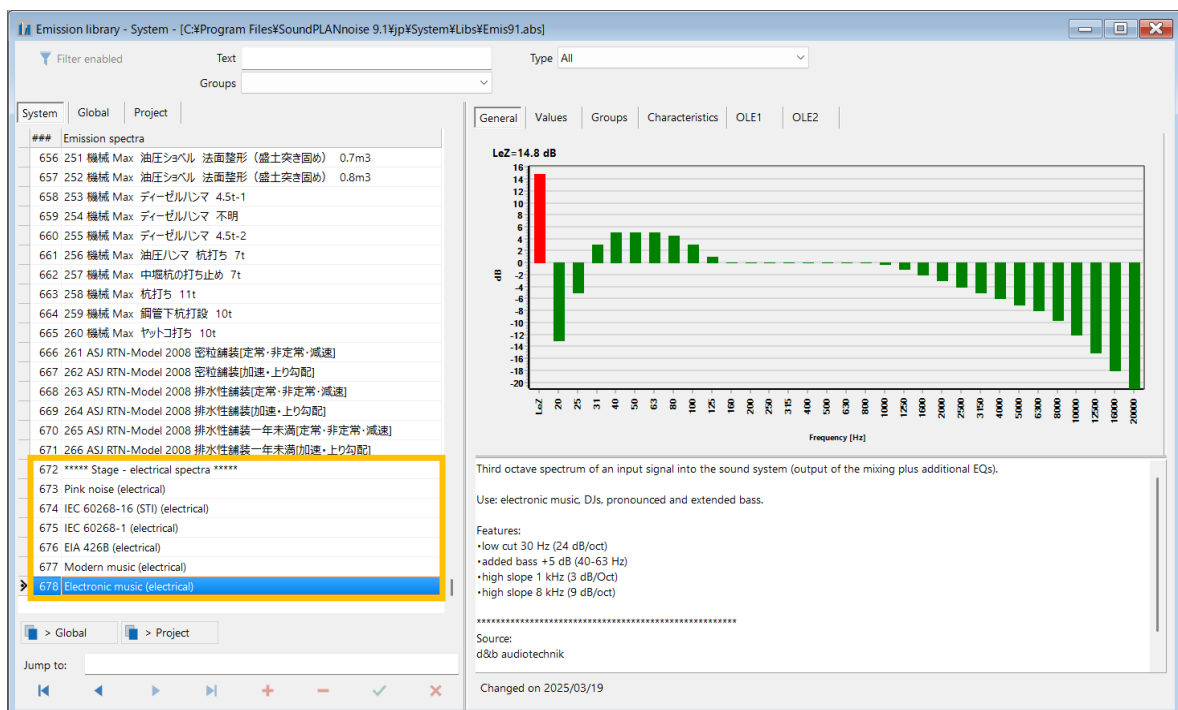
Emission library - System - [C:¥Program Files¥SoundPLANnoise 9.1¥jp¥System¥Libs¥Emis91.abs]

Filter enabled
Text
Groups
Type All

System | Global | Project

| ### | Emission spectra |
|---|---|
| 656 | 251 機械 Max 油圧ショベル 法面整形（盛土突き固め） 0.7m3 |
| 657 | 252 機械 Max 油圧ショベル 法面整形（盛土突き固め） 0.8m3 |
| 658 | 253 機械 Max ディーゼルハンマ 4.5t-1 |
| 659 | 254 機械 Max ディーゼルハンマ 不明 |
| 660 | 255 機械 Max ディーゼルハンマ 4.5t-2 |
| 661 | 256 機械 Max 油圧ハンマ 杭打ち 7t |
| 662 | 257 機械 Max 中堀杭の打ち止め 7t |
| 663 | 258 機械 Max 杭打ち 11t |
| 664 | 259 機械 Max 鋼管下杭打設 10t |
| 665 | 260 機械 Max ヤットコ打ち 10t |
| 666 | 261 ASJ RTN-Model 2008 密粒舗装[定常・非定常・減速] |
| 667 | 262 ASJ RTN-Model 2008 密粒舗装[加速・上り勾配] |
| 668 | 263 ASJ RTN-Model 2008 排水性舗装[定常・非定常・減速] |
| 669 | 264 ASJ RTN-Model 2008 排水性舗装[加速・上り勾配] |
| 670 | 265 ASJ RTN-Model 2008 排水性舗装一年未満[定常・非定常・減速] |
| 671 | 266 ASJ RTN-Model 2008 排水性舗装一年未満[加速・上り勾配] |
| 672 | ***** Stage - electrical spectra ***** |
| 673 | Pink noise (electrical) |
| 674 | IEC 60268-16 (STI) (electrical) |
| 675 | IEC 60268-1 (electrical) |
| 676 | EIA 426B (electrical) |
| 677 | Modern music (electrical) |
| 678 | Electronic music (electrical) |

> Global | > Project
Jump to:

General | Values | Groups | Characteristics | OLE1 | OLE2

LeZ=14.8 dB
16 14 12 10 8 6 4 2 0 -2 -4 -6 -8 -10 -12 -14 -16 -18 -20
dB
LeZ 20 25 31 40 50 63 80 100 125 160 200 250 315 400 500 630 800 1000 1250 1600 2000 2500 3150 4000 5000 6300 8000 10000 12500 16000 20000
Frequency [Hz]

Third octave spectrum of an input signal into the sound system (output of the mixing plus additional EQs).

Use: electronic music, DJs, pronounced and extended bass.

Features:
•low cut 30 Hz (24 dB/oct)
•added bass +5 dB (40-63 Hz)
•high slope 1 kHz (3 dB/Oct)
•high slope 8 kHz (9 dB/oct)

**********************************************************

Source:
d&b audiotechnik

Changed on 2025/03/19